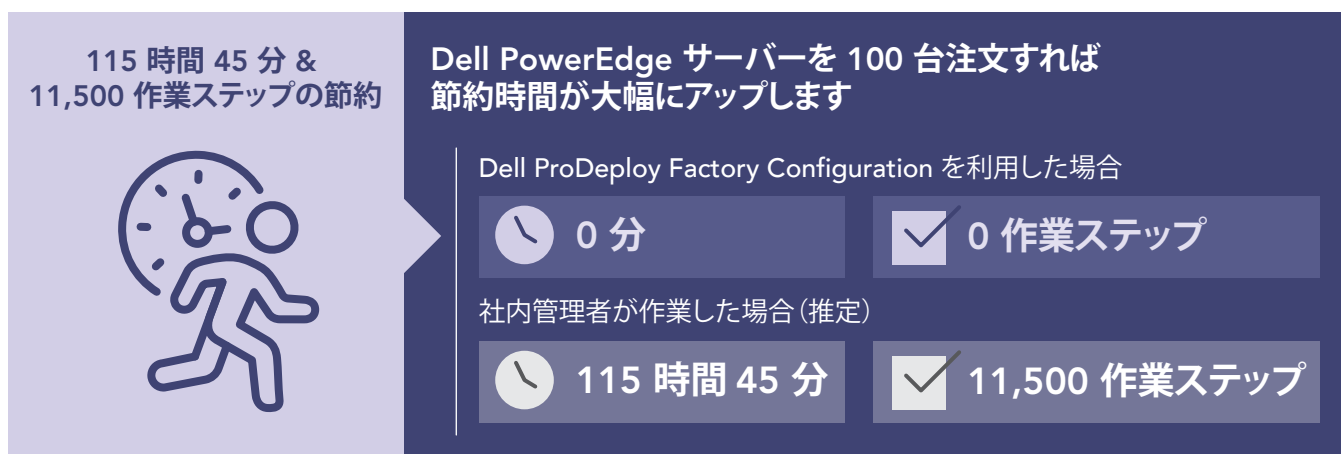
115 時間 45 分 &
11,500 作業ステップの節約

Dell PowerEdge サーバーを 100 台注文すれば
節約時間が大幅にアップします

Dell ProDeploy Factory Configuration を利用した場合

0 分

0 作業ステップ

社内管理者が作業した場合（推定）

115 時間 45 分

11,500 作業ステップ